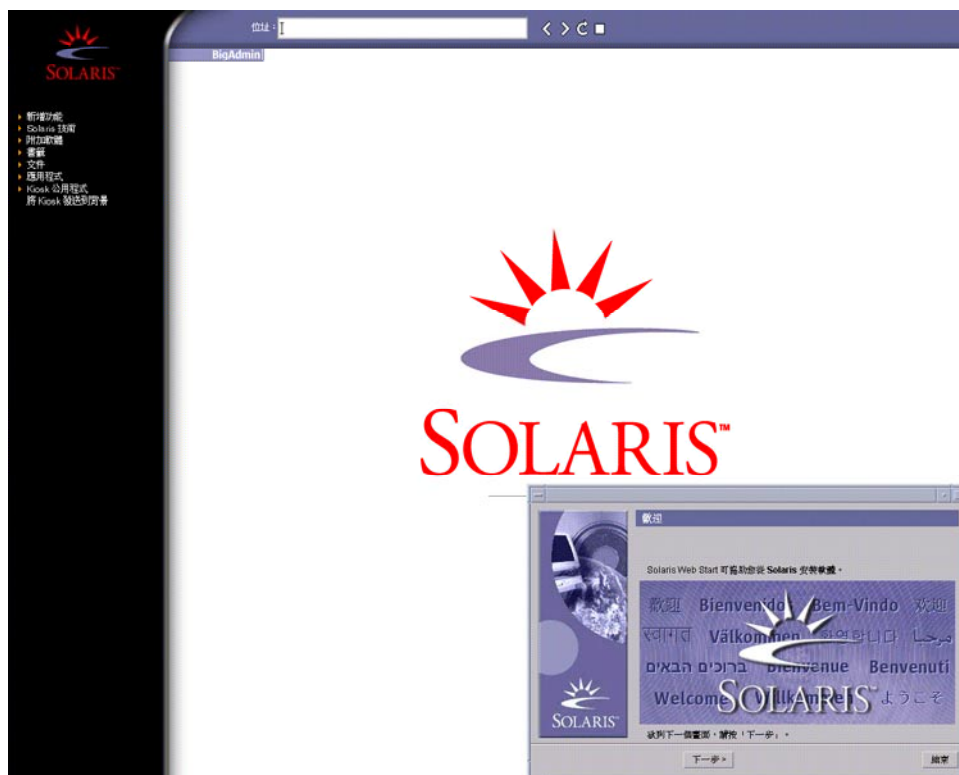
SOLARIS

新增功能
Solaris 技術
附加軟體
書籍
文件
應用程式
Kiosk 公用程式
將 Kiosk 發送到背景

位址：

BigAdmin

SOLARIS™

歡迎

Solaris Web Start 可協助您從 Solaris 安裝軟體。

欢迎 Bienvenido Bem-Vindo 歡迎
स्वागत Välkommen 환영합니다 مرحبا
ברוכים הבאים Bienvenue Benvenuti
Welcome Willkommen ようこそ

SOLARIS

SOLARIS

欲到下一個畫面，請按「下一步」。

下一步 »

結束